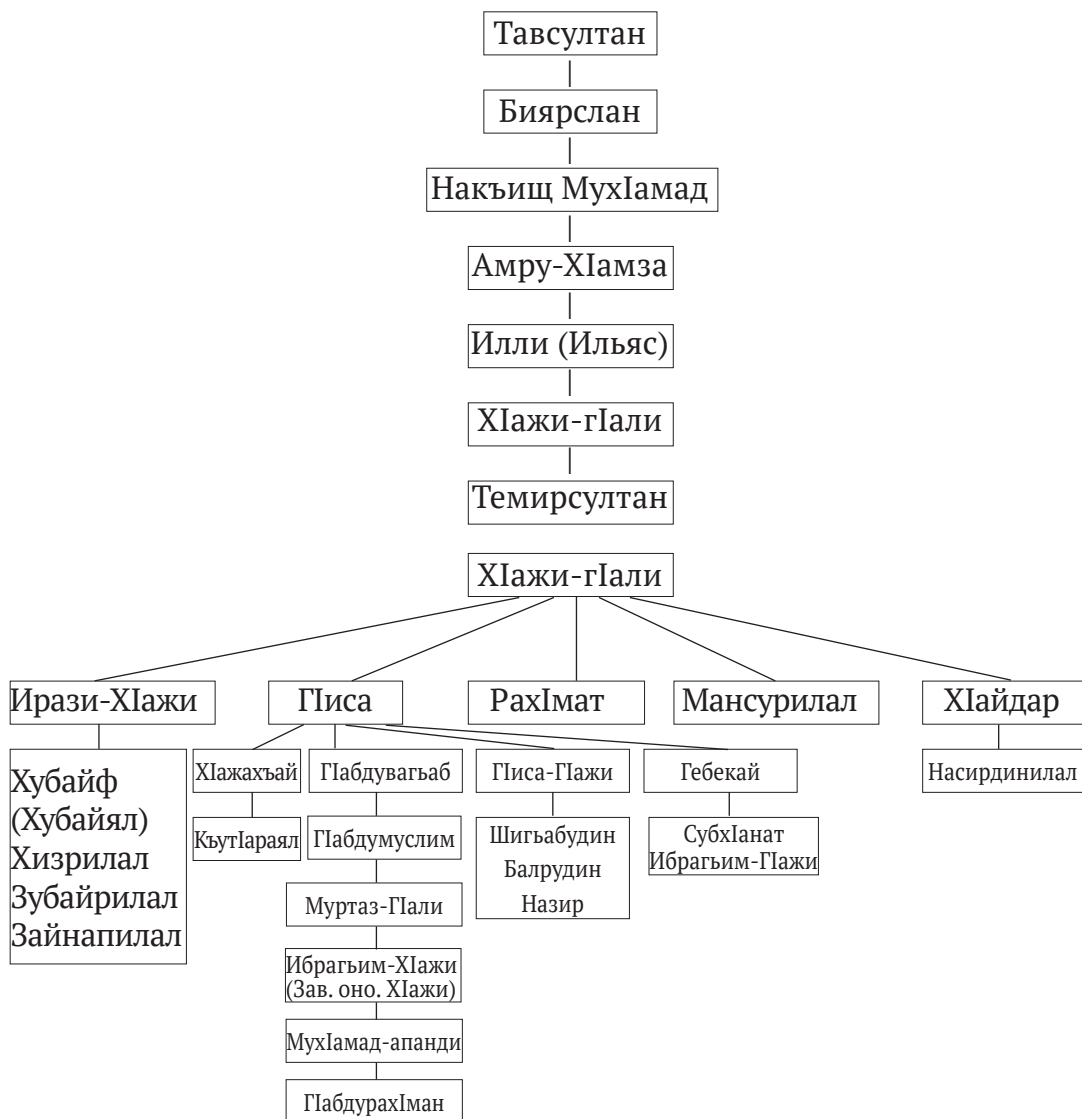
Тавсултан

Биярслан

Накъищ МухIамад

Амру-ХIамза

Илли (Ильяс)

ХIажи-гIали

Темирсултан

ХIажи-гIали

Иррази-ХIажи

Хубайф (Хубайял) Хизрилал Зубайрилал Зайнапилал

ГIиса

ХIажахъай

КъутIараял

ГIабдувагьаб

ГIабдумуслим

Муртаз-ГIали

Ибрагьим-ХIажи (Зав. оно. ХIажи)

МухIамад-апанди

ГIабдурахIман

ГIиса-ГIажи

Шигьабудин Балрудин Назир

Гебекай

СубхIанат Ибрагьим-ГIажи

РахIмат

Мансурилал

ХIайдар

Насирдинилал